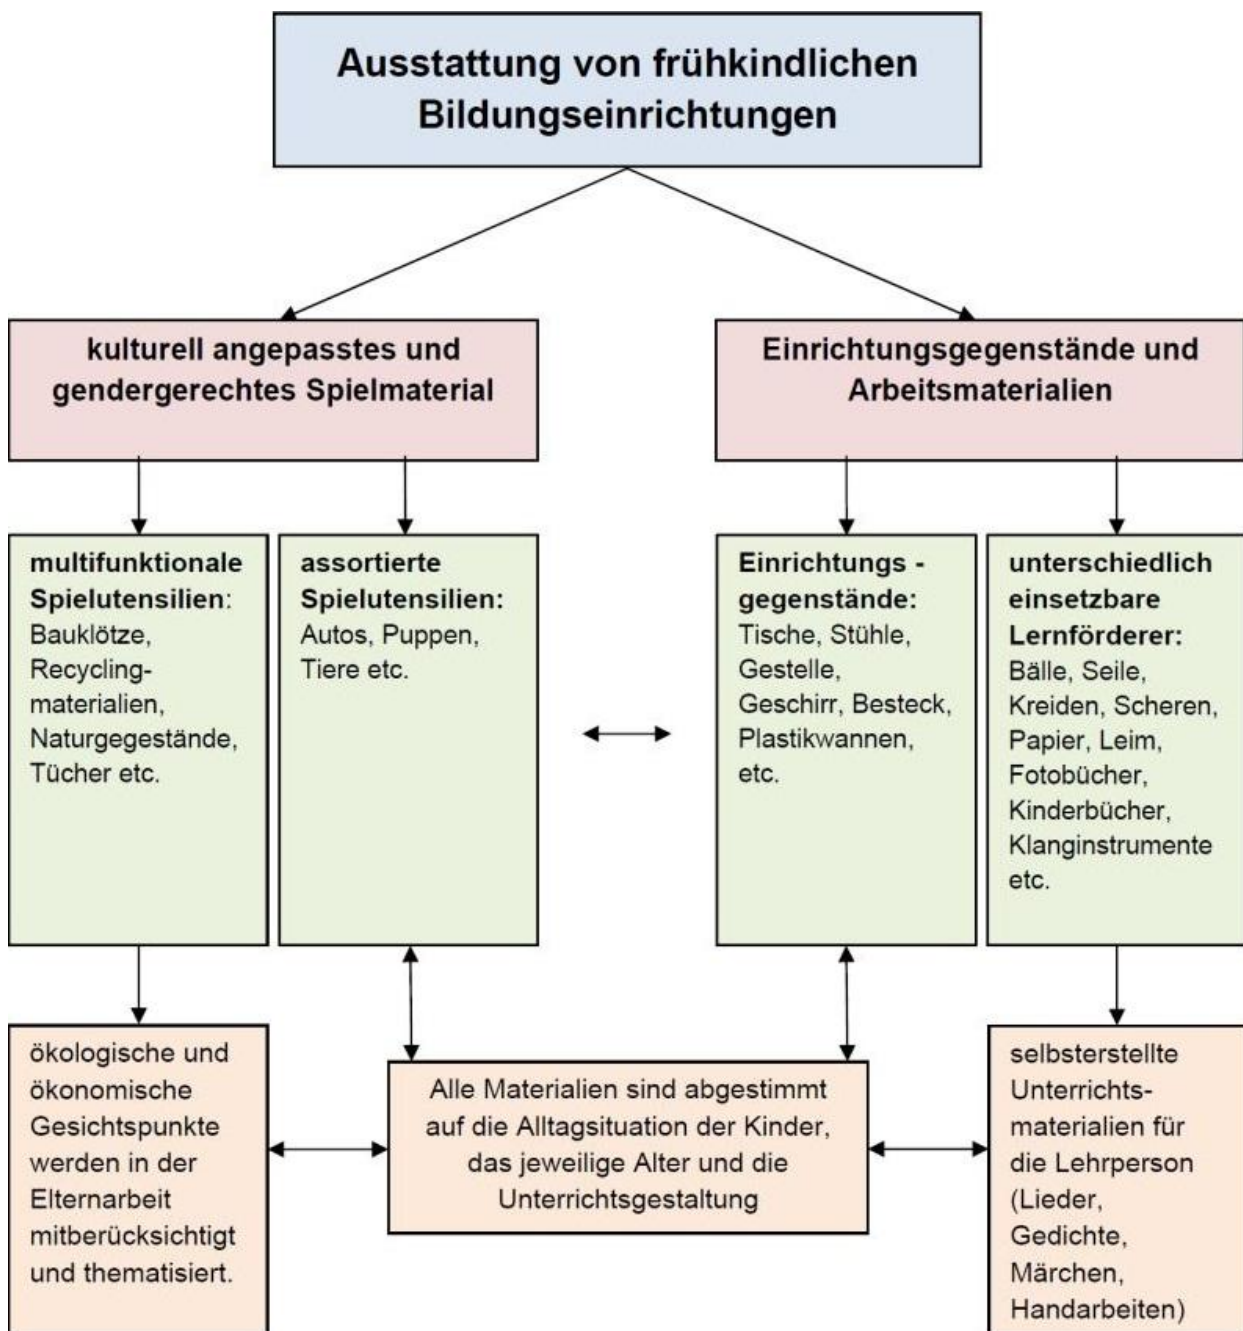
Ausstattung von frühkindlichen Bildungseinrichtungen

kulturell angepasstes und gendergerechtes Spielmaterial

Einrichtungsgegenstände und Arbeitsmaterialien

multifunktionale Spielutensilien: Bauklötze, Recyclingmaterialien, Naturgegestände, Tücher etc.

assortierte Spielutensilien: Autos, Puppen, Tiere etc.

Einrichtungs - gegenstände: Tische, Stühle, Gestelle, Geschirr, Besteck, Plastikwannen, etc.

unterschiedlich einsetzbare Lernförderer: Bälle, Seile, Kreiden, Scheren, Papier, Leim, Fotobücher, Kinderbücher, Klanginstrumente etc.

ökologische und ökonomische Gesichtspunkte werden in der Elternarbeit mitberücksichtigt und thematisiert.

Alle Materialien sind abgestimmt auf die Alltagsituation der Kinder, das jeweilige Alter und die Unterrichtsgestaltung

selbsterstellte Unterrichtsmaterialien für die Lehrperson (Lieder, Gedichte, Märchen, Handarbeiten)